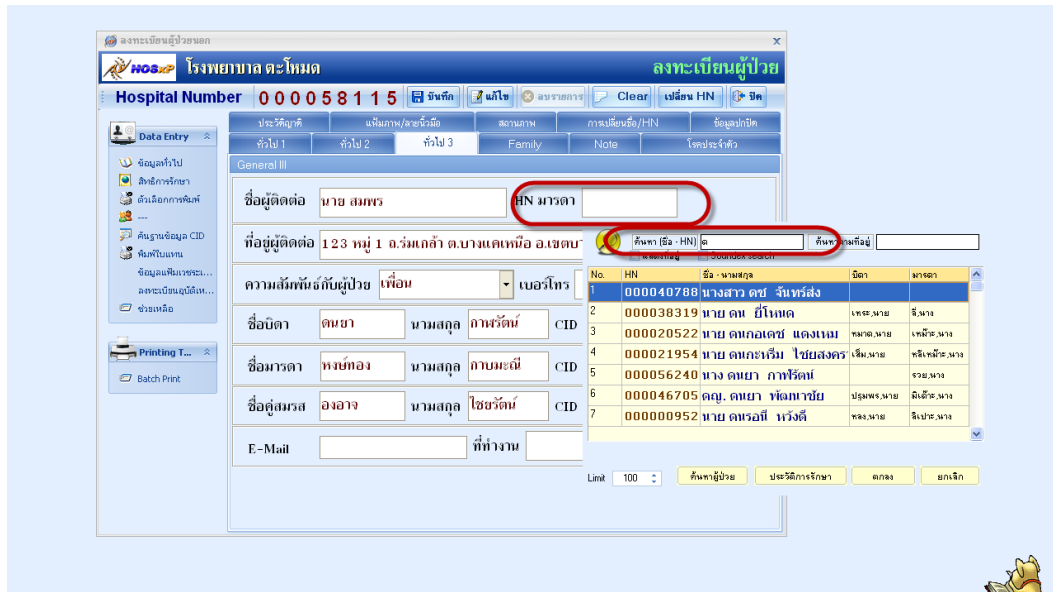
ลงทะเบียนผู้ป่วยนอก

HOSxP โรงพยาบาล ตะโหมด

ลงทะเบียนผู้ป่วย

Hospital Number 000058115 บันทึก แก้ไข ลบรายการ Clear เปลี่ยน HN ปิด

Data Entry

ข้อมูลทั่วไป
สิทธิการรักษา
ตัวเลือกการพิมพ์
...
ค้นฐานข้อมูล CID
พิมพ์ใบแทน
ข้อมูลแฟ้มเวชระเบ...
ลงทะเบียนยุบีเห...
ช่วยเหลือ

Printing T...

Batch Print

ประวัติญาติ | แฟ้มภาพ/ลายนิ้วมือ | สถานภาพ | การเปลี่ยนชื่อ/HN | ข้อมูลปกปิด
ทั่วไป 1 | ทั่วไป 2 | ทั่วไป 3 | Family | Note | โรคประจำตัว

General III

ชื่อผู้ติดต่อ นาย สมพร
HN มารดา
ที่อยู่ผู้ติดต่อ 123 หมู่ 1 ต.ร่มเกล้า ต.บางแคเหนือ อ.เขตบา
ความสัมพันธ์กับผู้ป่วย เพื่อน
เบอร์โทร
ชื่อบิดา ดนยา นามสกุล กาฬรัตน์ CID
ชื่อมารดา หงษ์ทอง นามสกุล กาบมะณี CID
ชื่อคู่สมรส องอาจ นามสกุล ไชยรัตน์ CID
E-Mail ที่ทำงาน

ค้นหา (ชื่อ - HN) ด ค้นหาจากที่อยู่
Soundex search

| No. | HN | ชื่อ - นามสกุล | บิดา | มารดา |
|---|---|---|---|---|
| 1 | 000040788 | นางสาว ดช จันทร์ส่ง | | |
| 2 | 000038319 | นาย ดน ยี่โหด | เทระ,นาย | ลี,นาง |
| 3 | 000020522 | นาย ดนกอเดซ์ แดงเหม | หมาด,นาย | เหม้าะ,นาง |
| 4 | 000021954 | นาย ดนกะเริ่ม ไชยสงคร | เส็ม,นาย | หลีเหม้าะ,นาง |
| 5 | 000056240 | นาง ดนยา กาฬรัตน์ | | รวย,นาง |
| 6 | 000046705 | ดญ. ดนยา ทัดมาชัย | ปฐมพร,นาย | มิเด้าะ,นาง |
| 7 | 000000952 | นาย ดนรอนี หวังดี | หลง,นาย | ลิเปาะ,นาง |

Limit 100 ค้นหาผู้ป่วย ประวัติการรักษา ตกลง ยกเลิก